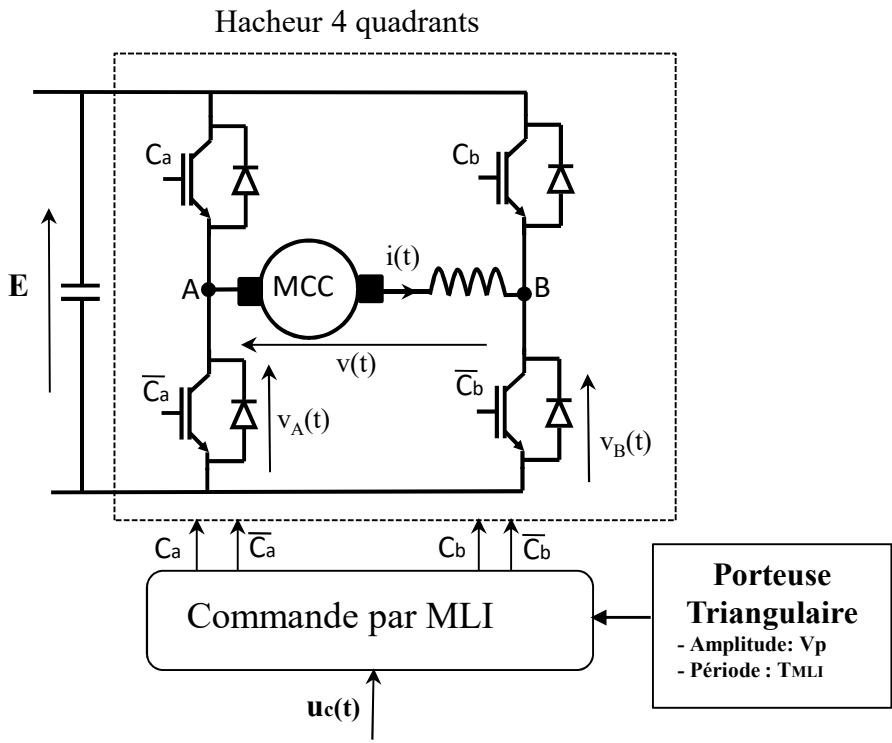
Hacheur 4 quadrants

$C_a$

$C_b$

E

A

MCC

i(t)

B

v(t)

$\overline{C_a}$

$v_A(t)$

$\overline{C_b}$

$v_B(t)$

$C_a$ $\overline{C_a}$ $C_b$ $\overline{C_b}$

Commande par MLI

Porteuse Triangulaire
- Amplitude: Vp
- Période : $T_{MLI}$

$u_c(t)$